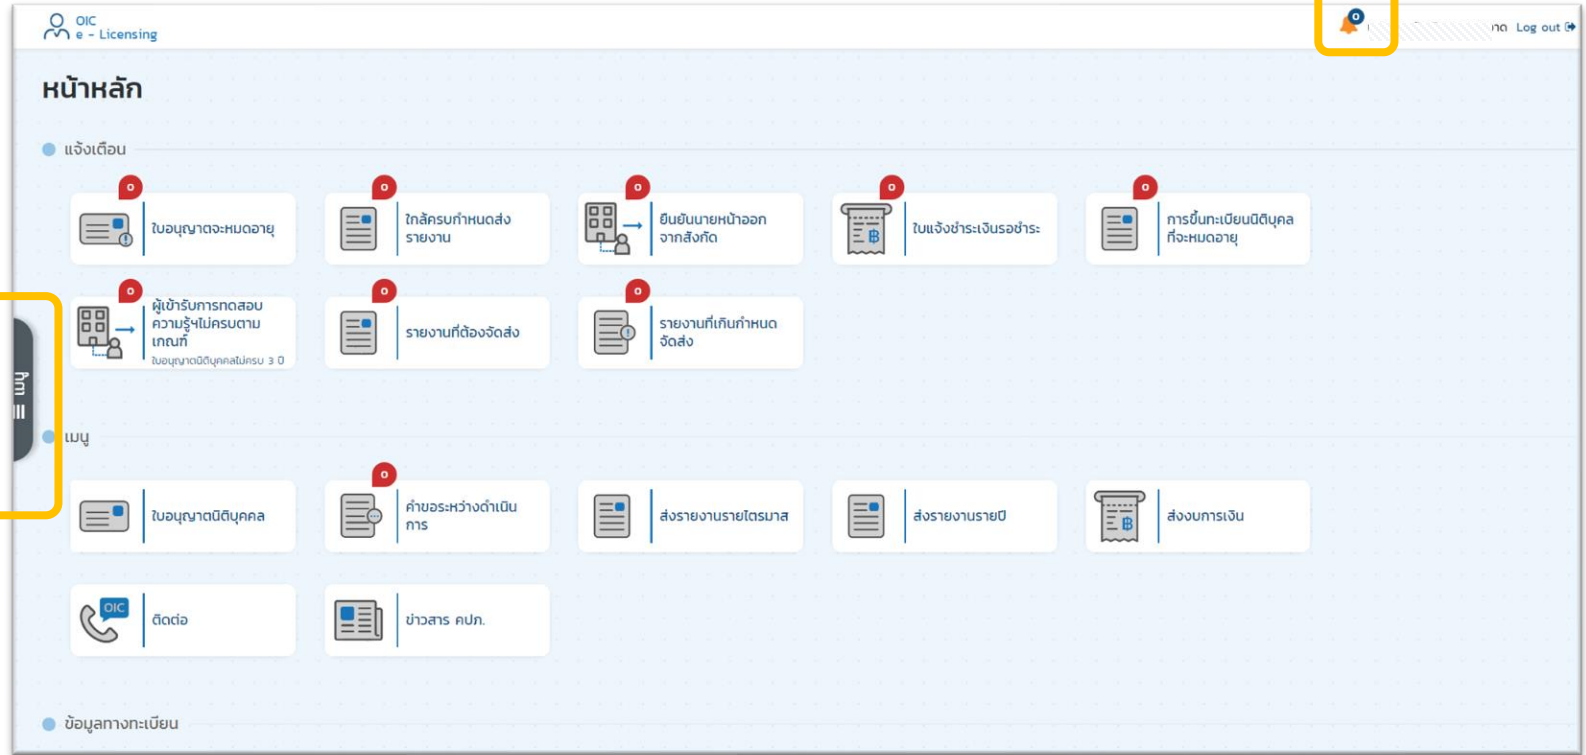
OIC
e - Licensing

0

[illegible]าด Log out

หน้าหลัก

แจ้งเตือน

0
ใบอนุญาตจะหมดอายุ

0
ใกล้ครบกำหนดส่งรายงาน

0
ยืนยันนายหน้าออกจากสังกัด

0
ใบแจ้งชำระเงินรอชำระ

0
การขึ้นทะเบียนนิติบุคคลที่จะหมดอายุ

0
ผู้เข้ารับการทดสอบความรู้ฯไม่ครบตามเกณฑ์
ใบอนุญาตนิติบุคคลไม่ครบ 3 ปี

0
รายงานที่ต้องจัดส่ง

0
รายงานที่เกินกำหนดจัดส่ง

เมนู

เมนู

ใบอนุญาตนิติบุคคล

0
คำขอระหว่างดำเนินการ

ส่งรายงานรายไตรมาส

ส่งรายงานรายปี

ส่งงบการเงิน

OIC
ติดต่อ

ข่าวสาร คปภ.

ข้อมูลทางทะเบียน